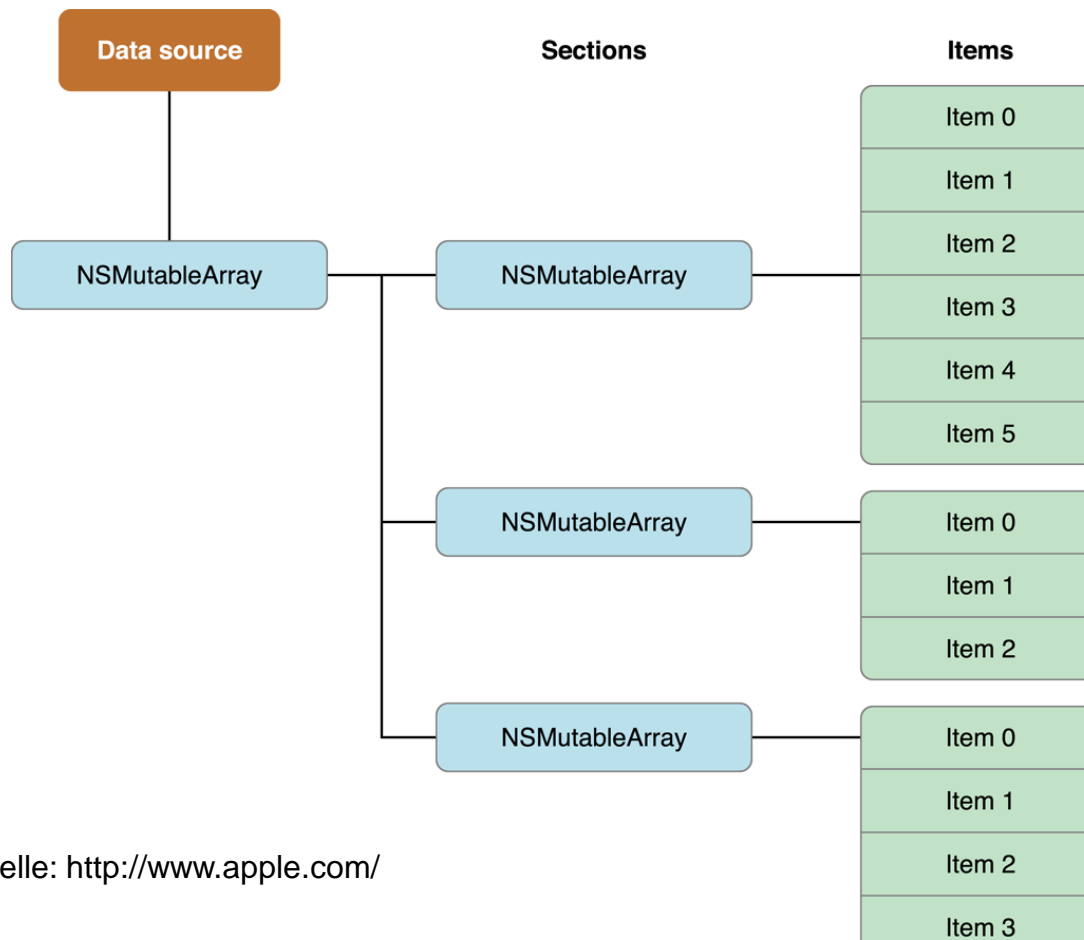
Data source

Sections

Items

NSMutableArray

NSMutableArray

Item 0
Item 1
Item 2
Item 3
Item 4
Item 5

NSMutableArray

Item 0
Item 1
Item 2

NSMutableArray

Item 0
Item 1
Item 2
Item 3

elle: http://www.apple.com/